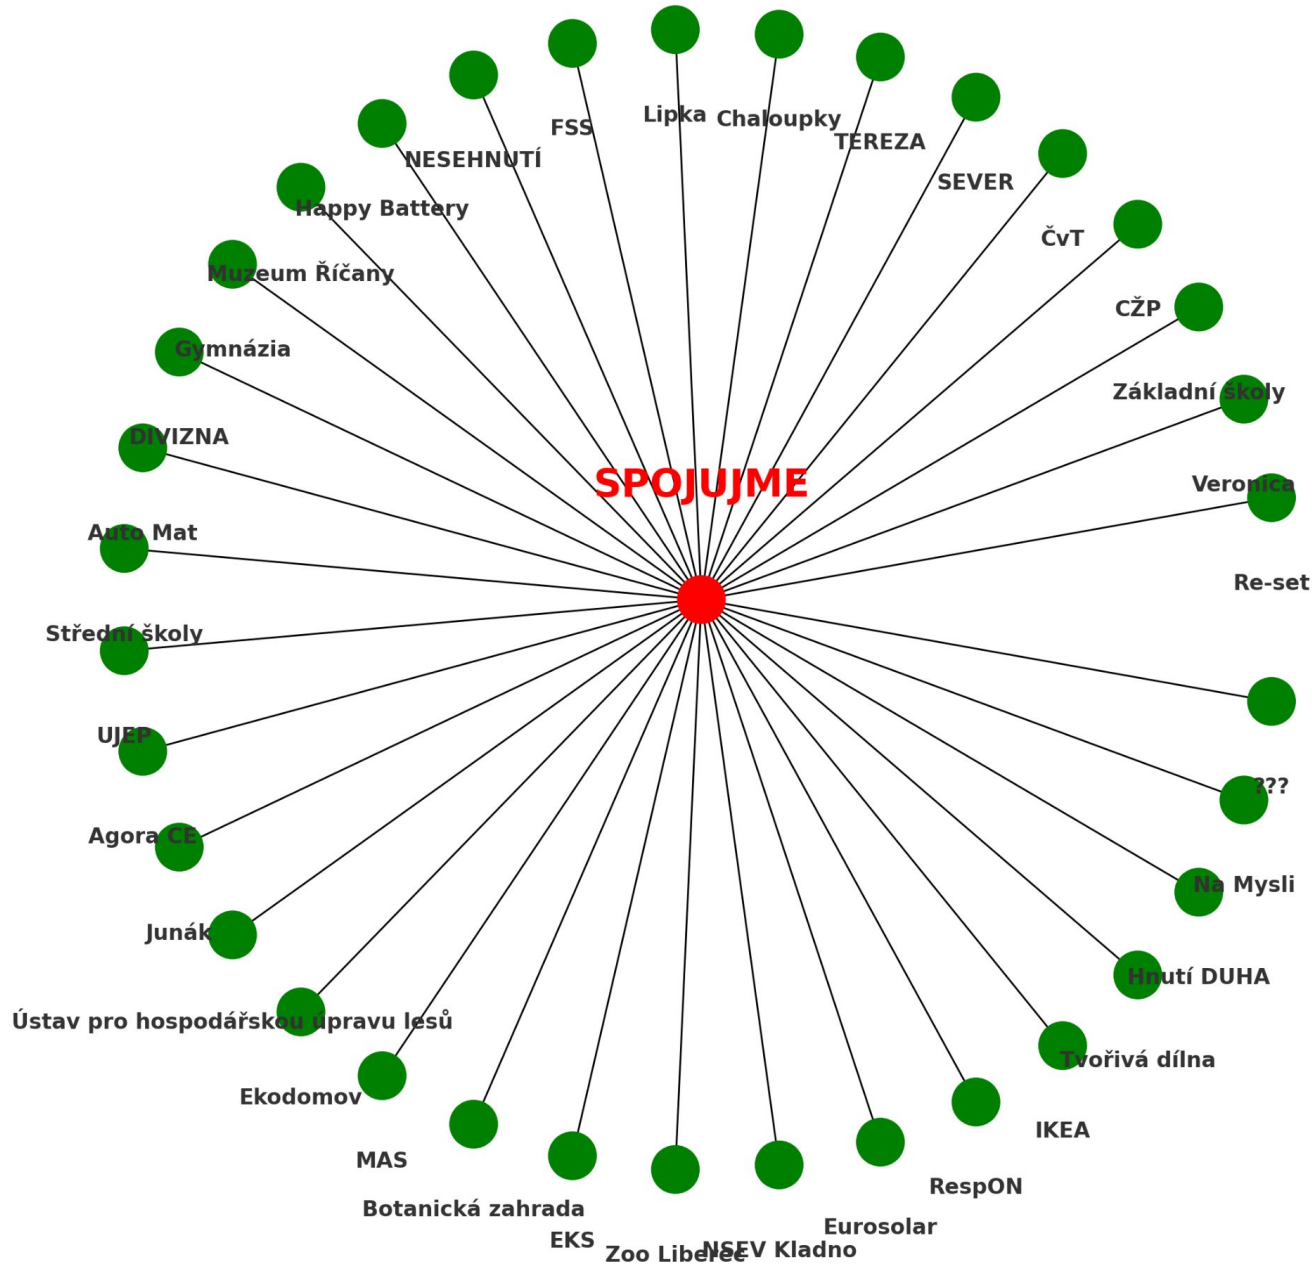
SPOJUJME

Lipka
Chaloupky
TEREZA
SEVER
ČvT
CŽP
Základní školy
Veronica
Re-set
???
Na Mysli
Hnutí DUHA
Tvořivá dílna
IKEA
RespON
Eurosolar
NSEV Kladno
Zoo Liberec
EKS
Botanická zahrada
MAS
Ekodomov
Ústav pro hospodářskou úpravu lesů
Junák
Agora CE
UJEP
Střední školy
Auto Mat
DIVIZNA
Gymnázia
Muzeum Říčany
Happy Battery
NESEHNUTÍ
FSS